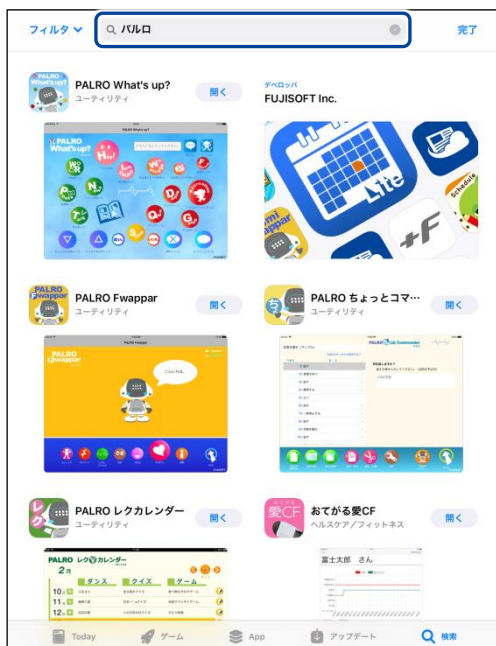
フィルタ
パルロ
完了

PALRO What's up?
ユーティリティ
開く

デベロッパ
FUJISOFT Inc.

PALRO What's up?

Lite

PALRO Fwappar
ユーティリティ
開く

PALRO ちょっとコマ…
ユーティリティ
開く

PALRO Fwappar

こんにちは。

PALRO レクカレンダー
ユーティリティ
開く

おてがる愛CF
ヘルスケア／フィットネス
開く

PALRO レクカレンダー
2月
ダンス
クイズ
ゲーム
10
11
12

富士太郎　さん

Today
ゲーム
App
アップデート
検索